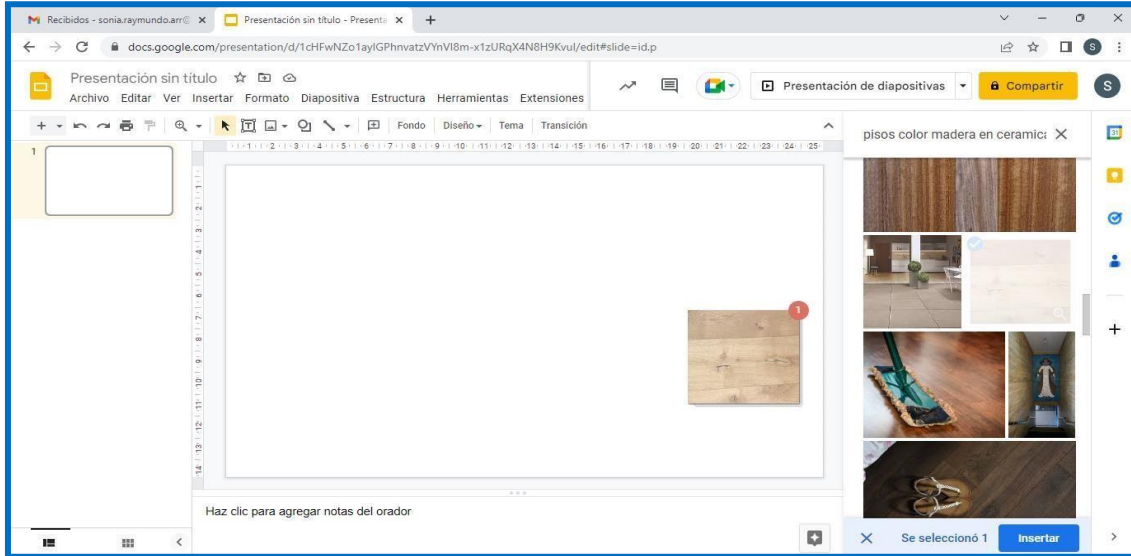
Recibidos - sonia.raymundo.arr@ ×
Presentación sin título - Presenta ×
+
docs.google.com/presentation/d/1cHFwNZo1ayIGPhnvatzVYnVI8m-x1zURqX4N8H9Kvul/edit#slide=id.p
Presentación sin título
Archivo Editar Ver Insertar Formato Diapositiva Estructura Herramientas Extensiones
Presentación de diapositivas
Compartir
S
Fondo Diseño Tema Transición
pisos color madera en ceramica ×
1
1 2 3 4 5 6 7 8 9 10 11 12 13 14 15 16 17 18 19 20 21 22 23 24 25
1
Haz clic para agregar notas del orador
× Se seleccionó 1 Insertar